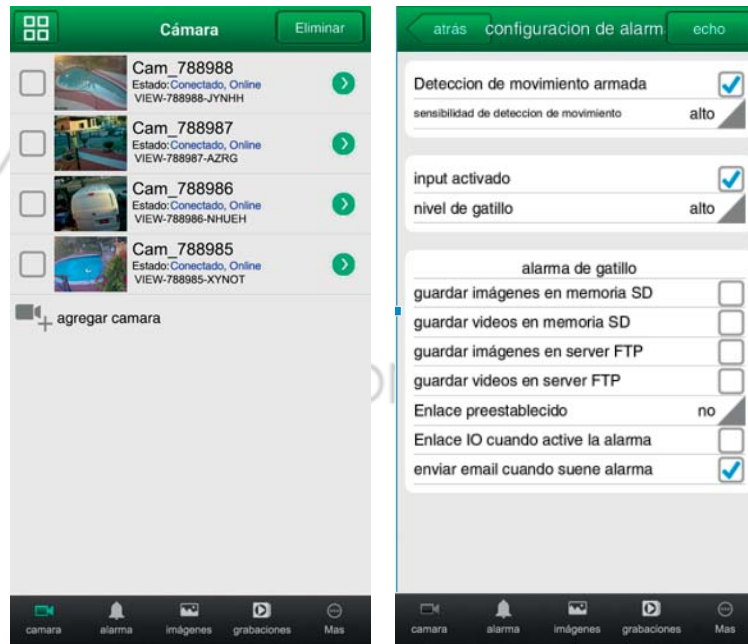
Cámara
Eliminar

Cam_788988
Estado:Conectado, Online
VIEW-788988-JYNHH

Cam_788987
Estado:Conectado, Online
VIEW-788987-AZRG

Cam_788986
Estado:Conectado, Online
VIEW-788986-NHUEH

Cam_788985
Estado:Conectado, Online
VIEW-788985-XYNOT

agregar camara

camara alarma imágenes grabaciones Mas

atrás configuracion de alarm echo

Deteccion de movimiento armada
sensibilidad de deteccion de movimiento alto

input activado
nivel de gatillo alto

alarma de gatillo
guardar imágenes en memoria SD
guardar videos en memoria SD
guardar imágenes en server FTP
guardar videos en server FTP
Enlace preestablecido no
Enlace IO cuando active la alarma
enviar email cuando suene alarma

camara alarma imágenes grabaciones Mas